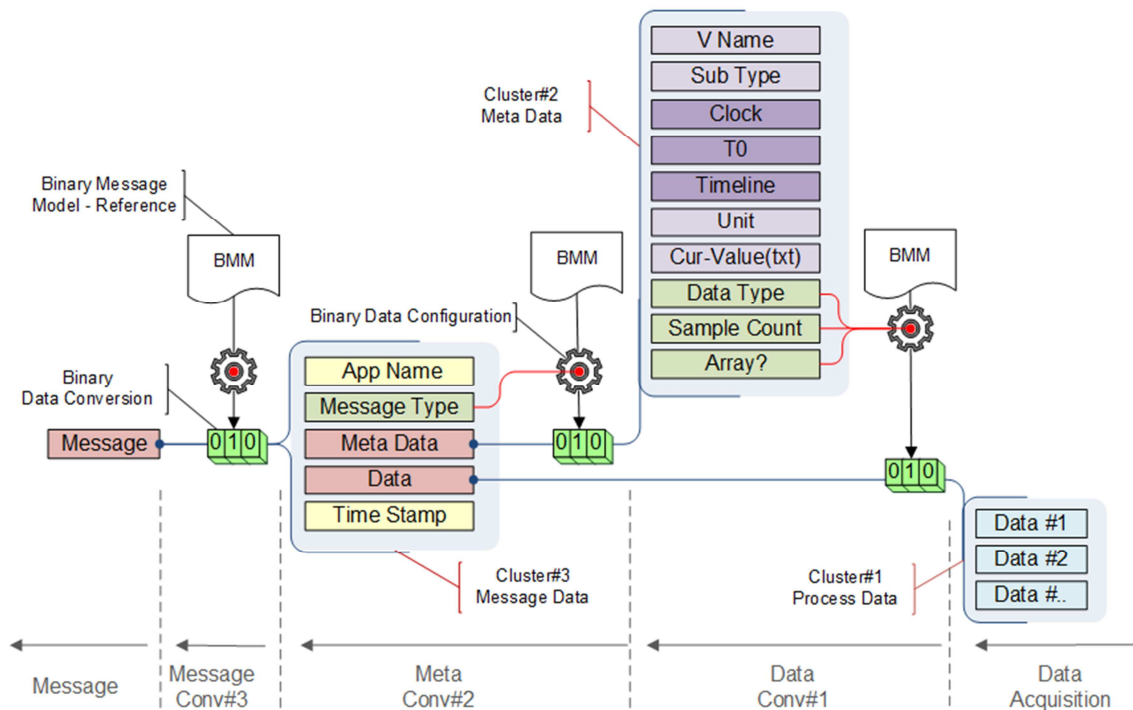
Cluster#2
Meta Data

V Name
Sub Type
Clock
T0
Timeline
Unit
Cur-Value(txt)
Data Type
Sample Count
Array?

Binary Message
Model - Reference

BMM

BMM

BMM

Binary Data Configuration

Binary
Data Conversion

App Name
Message Type
Meta Data
Data
Time Stamp

Message

010

010

010

Cluster#3
Message Data

Cluster#1
Process Data

Data #1
Data #2
Data #..

Message

Message
Conv#3

Meta
Conv#2

Data
Conv#1

Data
Acquisition